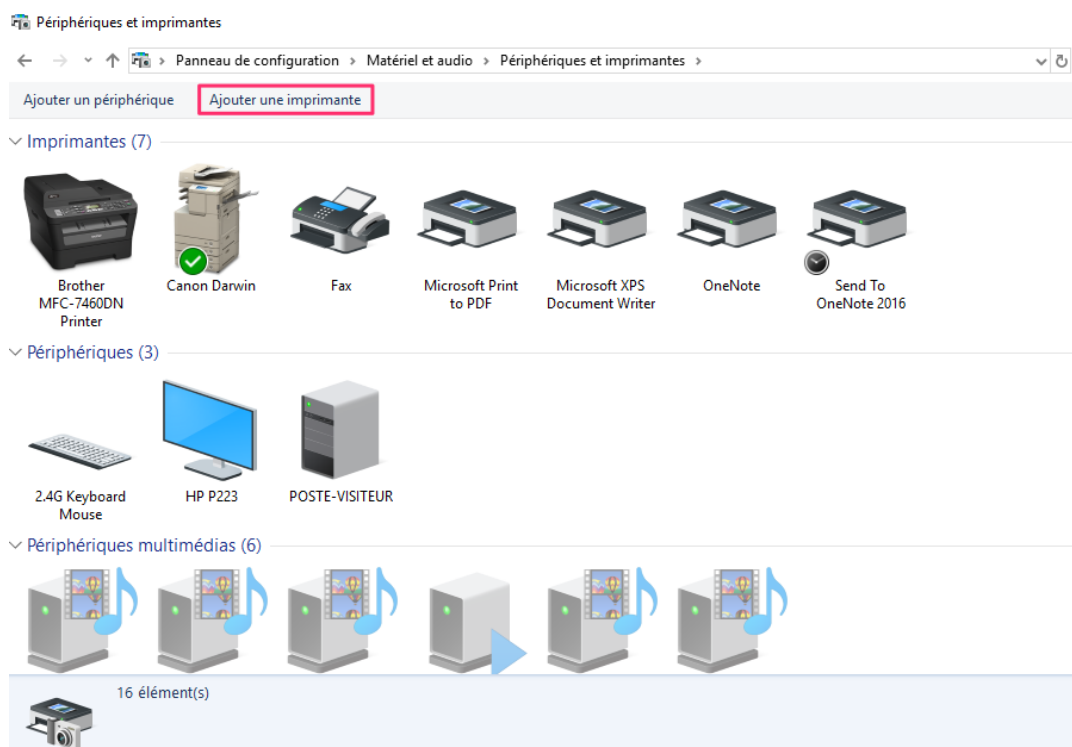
Périphériques et imprimantes

Panneau de configuration > Matériel et audio > Périphériques et imprimantes >

Ajouter un périphérique    Ajouter une imprimante

Imprimantes (7)

Brother MFC-7460DN Printer

Canon Darwin

Fax

Microsoft Print to PDF

Microsoft XPS Document Writer

OneNote

Send To OneNote 2016

Périphériques (3)

2.4G Keyboard Mouse

HP P223

POSTE-VISITEUR

Périphériques multimédias (6)

16 élément(s)